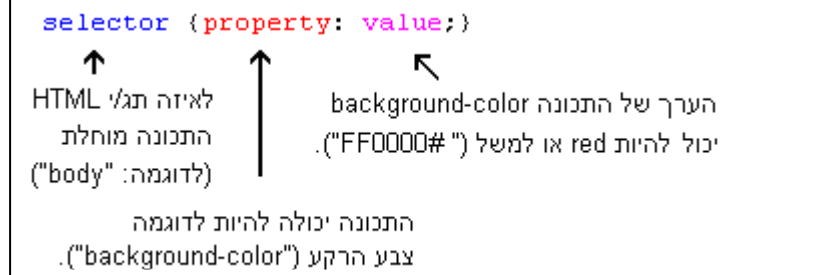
selector {property: value;}

לאיזה תג/י HTML התכונה מוחלת (לדוגמה: "body")

הערך של התכונה background-color יכול להיות red או למשל (" FF0000#").

התכונה יכולה להיות לדוגמה צבע הרקע ("background-color").